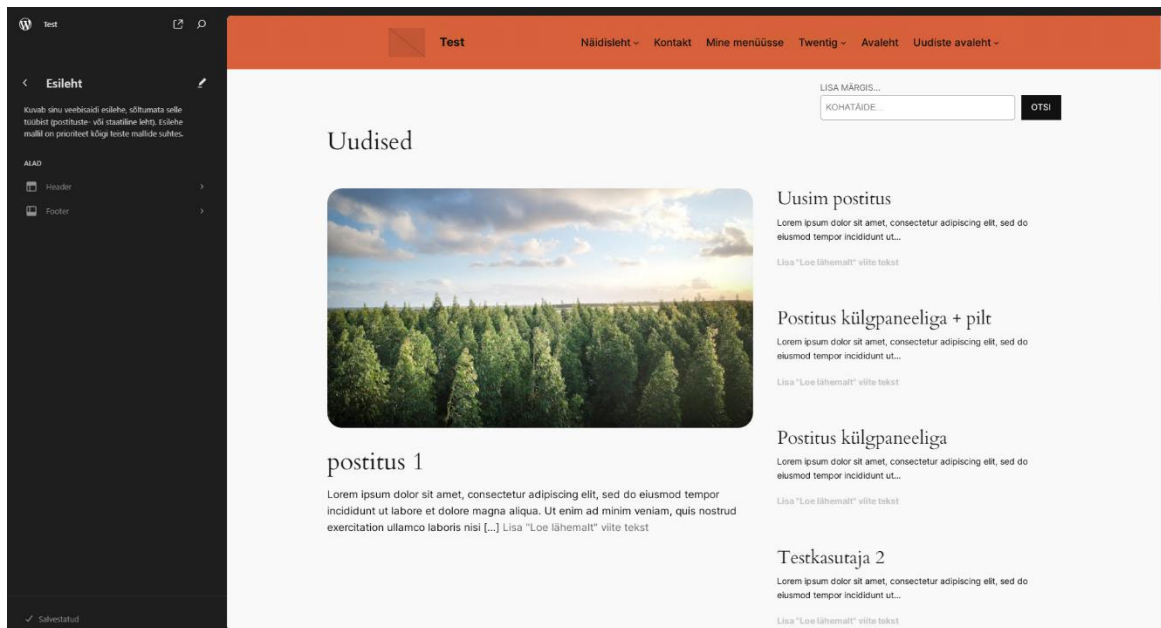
Test

Esileht

Kuvab sinu veebisaidi esilehe, sõltumata selle tüübist (postituste- või staatiline leht). Esilehe mallil on prioriteet kõigi teiste mallide suhtes.

ALAD

Header

Footer

✓ Salvestatud

Test

Näidisleht ⌄ Kontakt Mine menüüsse Twentig ⌄ Avaleht Uudiste avaleht ⌄

LISA MÄRGIS...

KOHATÄIDE...

OTSI

Uudised

postitus 1

Lorem ipsum dolor sit amet, consectetur adipiscing elit, sed do eiusmod tempor incididunt ut labore et dolore magna aliqua. Ut enim ad minim veniam, quis nostrud exercitation ullamco laboris nisi [...] Lisa "Loe lähemalt" viite tekst

Uusim postitus

Lorem ipsum dolor sit amet, consectetur adipiscing elit, sed do eiusmod tempor incididunt ut...

Lisa "Loe lähemalt" viite tekst

Postitus külgpaneeliga + pilt

Lorem ipsum dolor sit amet, consectetur adipiscing elit, sed do eiusmod tempor incididunt ut...

Lisa "Loe lähemalt" viite tekst

Postitus külgpaneeliga

Lorem ipsum dolor sit amet, consectetur adipiscing elit, sed do eiusmod tempor incididunt ut...

Lisa "Loe lähemalt" viite tekst

Testkasutaja 2

Lorem ipsum dolor sit amet, consectetur adipiscing elit, sed do eiusmod tempor incididunt ut...

Lisa "Loe lähemalt" viite tekst